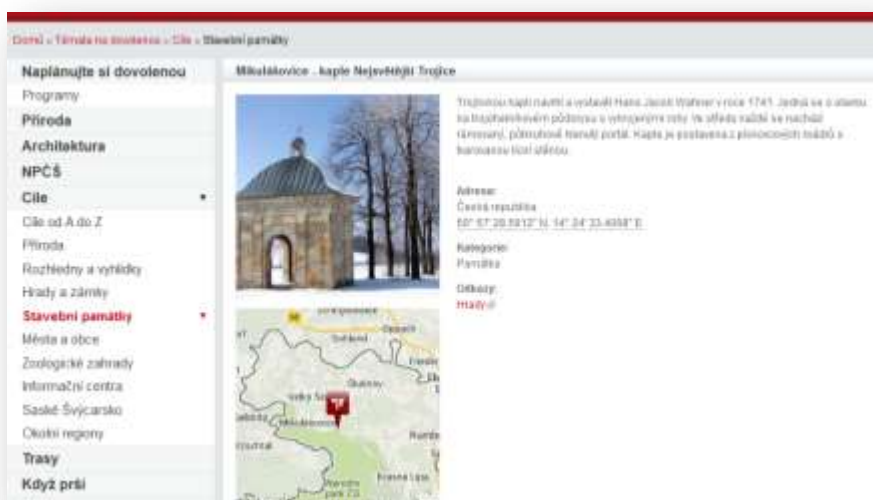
Domů » Témata na dovolenou » Cíle » Stavební památky

Naplánujte si dovolenou
Programy
Příroda
Architektura
NPČŠ
Cíle
Cíle od A do Z
Příroda
Rozhledny a vyhlídky
Hrady a zámky
Stavební památky
Města a obce
Zoologické zahrady
Informační centra
Saské Švýcarsko
Okolní regiony
Trasy
Když prší

Mikulášovice - kaple Nejsvětější Trojice

Trojicovou kapli nechal a vystavěl Hans Jacob Wahner v roce 1741. Jedná se o stavbu na trojúhelníkovém půdorysu s vykrojenými rohy. Ve středu každé se nachází rámovaný, půlkruhově hraněný portál. Kaple je postavena z pískovcových kvádrů s barokní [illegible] střechou.

Adresa:
Česká republika
50° 57' 28.5912" N, 14° 24' 33.4068" E

Kategorie:
Památky

Odkazy:
Hrady.cz

Dolní Poustevna
Sohland
Vilémov
Velký Šenov
Mikulášovice
Rumburk
Krásná Lípa
Národní park
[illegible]